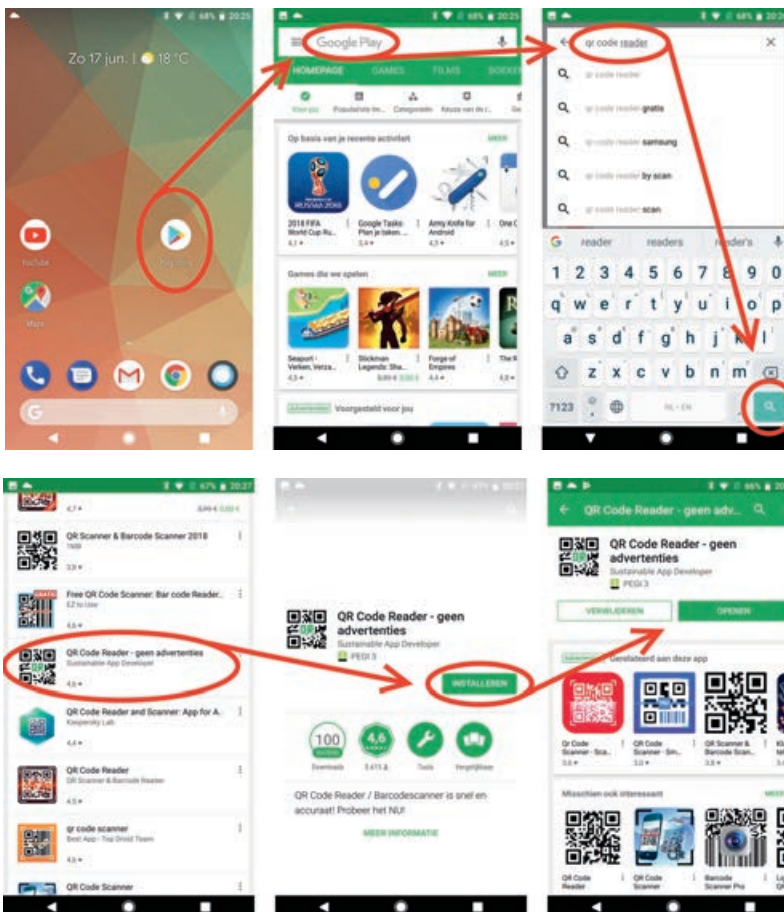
68% 20:25

Zo 17 jun. | 18 °C

YouTube

Play Store

Maps

G

68% 20:25

Google Play

HOMEPAGE GAMES FILMS BOEKEN

Voor jou Populairste in... Categorieën Keuze van de r... Ge

Op basis van je recente activiteit MEER

2018 FIFA World Cup Ru... 4,1 ★

Google Tasks: Plan je taken... 3,4 ★

Army Knife for Android 4,5 ★

One C 4,5 ★

Games die we spelen MEER

Seaport - Verken, Verza... 4,3 ★

Stickman Legends: Sha... 4,5 ★

Forge of Empires 4,4 ★

The R 4,0 ★

Advertenties Voorgesteld voor jou

68% 20:25

qr code reader

qr code reader

qr code reader gratis

qr code reader samsung

qr code reader by scan

qr code reader scan

reader readers reader's

1 2 3 4 5 6 7 8 9 0

q w e r t y u i o p

a s d f g h j k l

z x c v b n m

7123 NL • EN

67% 20:27

4,7 ★ 3,99 € 0,00 €

QR Scanner & Barcode Scanner 2018 TWB 3,9 ★

Free QR Code Scanner: Bar code Reader... EZ to Use 4,6 ★

QR Code Reader - geen advertenties Sustainable App Developer 4,6 ★

QR Code Reader and Scanner: App for A... Kaspersky Lab 4,4 ★

QR Code Reader QR Scanner & Barcode Reader 4,5 ★

qr code scanner Best App - Top Droid Team 4,6 ★

QR Code Scanner

67% 20:27

QR Code Reader - geen advertenties
Sustainable App Developer
PEGI 3

INSTALLEREN

100 Duizend Downloads

4,6 5.415 ★

Tools

Vergelijkbaar

QR Code Reader / Barcodescanner is snel en accuraat! Probeer het NU!

MEER INFORMATIE

66% 20:27

QR Code Reader - geen adv...

QR Code Reader - geen advertenties
Sustainable App Developer
PEGI 3

VERWIJDEREN OPENEN

Advertenties Gerelateerd aan deze app

Qr Code Scanner - Sca... 3,6 ★

QR Code Scanner - Sm... 4,0 ★

QR Scanner & Barcode Scan... 3,9 ★

Misschien ook interessant MEER

QR Code Reader

QR Code Scanner

Barcode Scanner Pro